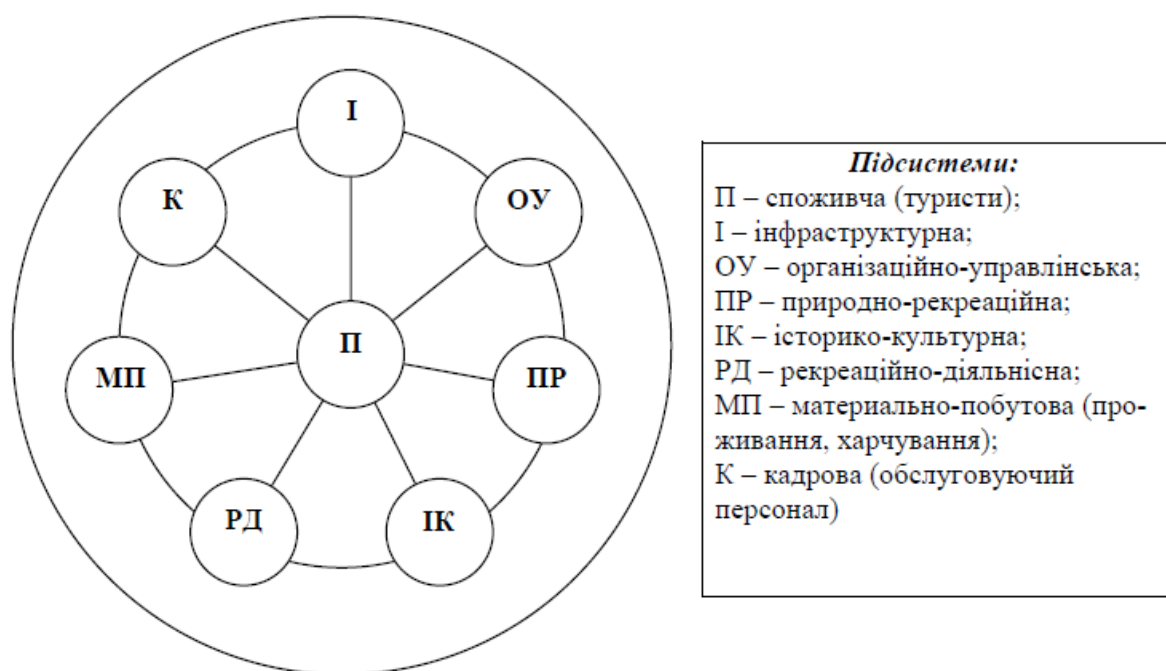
І
К
ОУ
П
МП
ПР
РД
ІК

Підсистеми:
П – споживча (туристи);
І – інфраструктурна;
ОУ – організаційно-управлінська;
ПР – природно-рекреаційна;
ІК – історико-культурна;
РД – рекреаційно-діяльнісна;
МП – материально-побутова (проживання, харчування);
К – кадрова (обслуговуючий персонал)